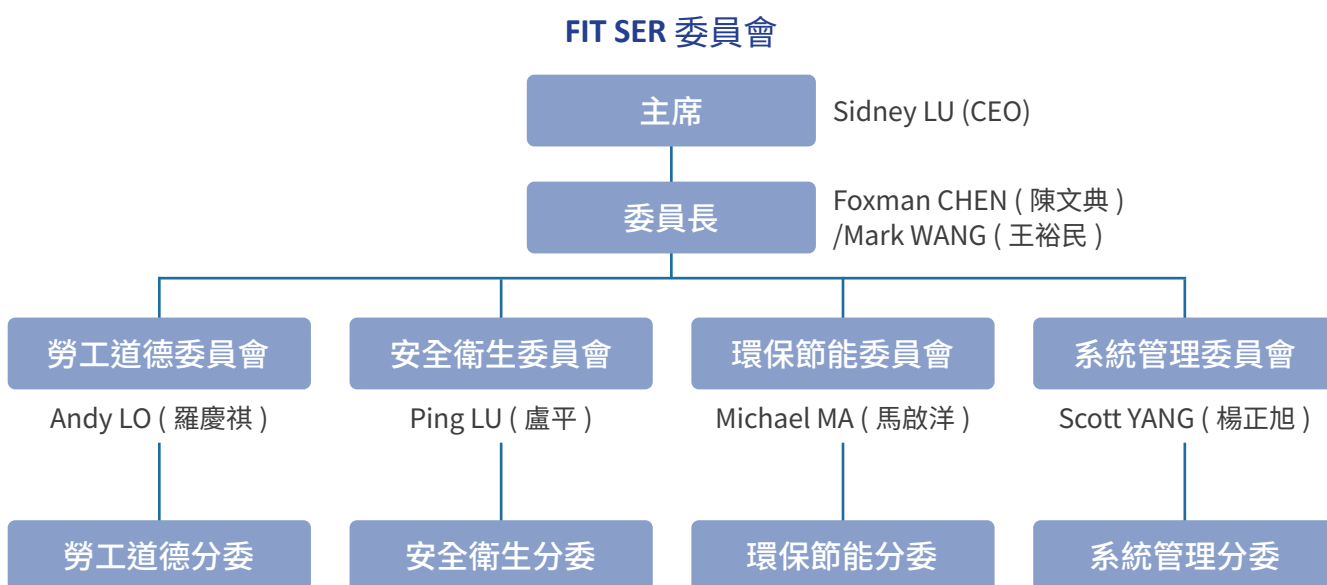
FIT SER 委員會

主席

Sidney LU (CEO)

委員長

Foxman CHEN ( 陳文典 ) /Mark WANG ( 王裕民 )

勞工道德委員會

Andy LO ( 羅慶祺 )

勞工道德分委

安全衛生委員會

Ping LU ( 盧平 )

安全衛生分委

環保節能委員會

Michael MA ( 馬啟洋 )

環保節能分委

系統管理委員會

Scott YANG ( 楊正旭 )

系統管理分委